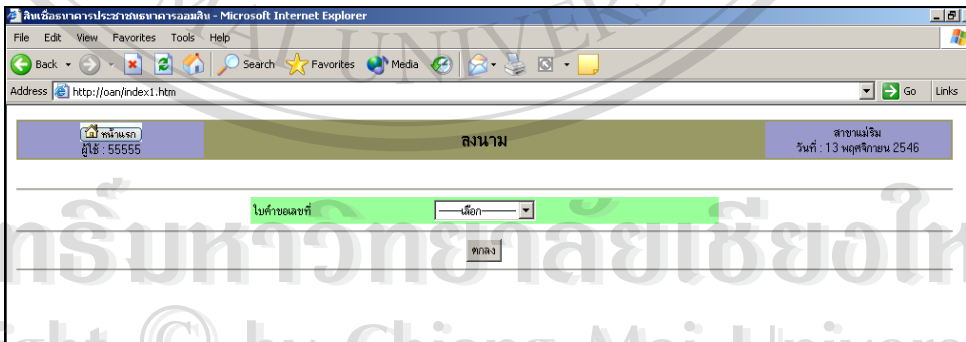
สินเชื่อธนาคารประชาชนธนาคารออมสิน - Microsoft Internet Explorer

File Edit View Favorites Tools Help

Back Search Favorites Media

Address http://oan/index1.htm Go Links

หน้าแรก
ผู้ใช้ : 55555

ลงนาม

สาขาแม่ริม
วันที่ : 13 พฤศจิกายน 2546

ใบคำขอเลขที่ ----เลือก----

ตกลง

ลิขสิทธิ์มหาวิทยาลัยเชียงใหม่
Copyright © by Chiang Mai University